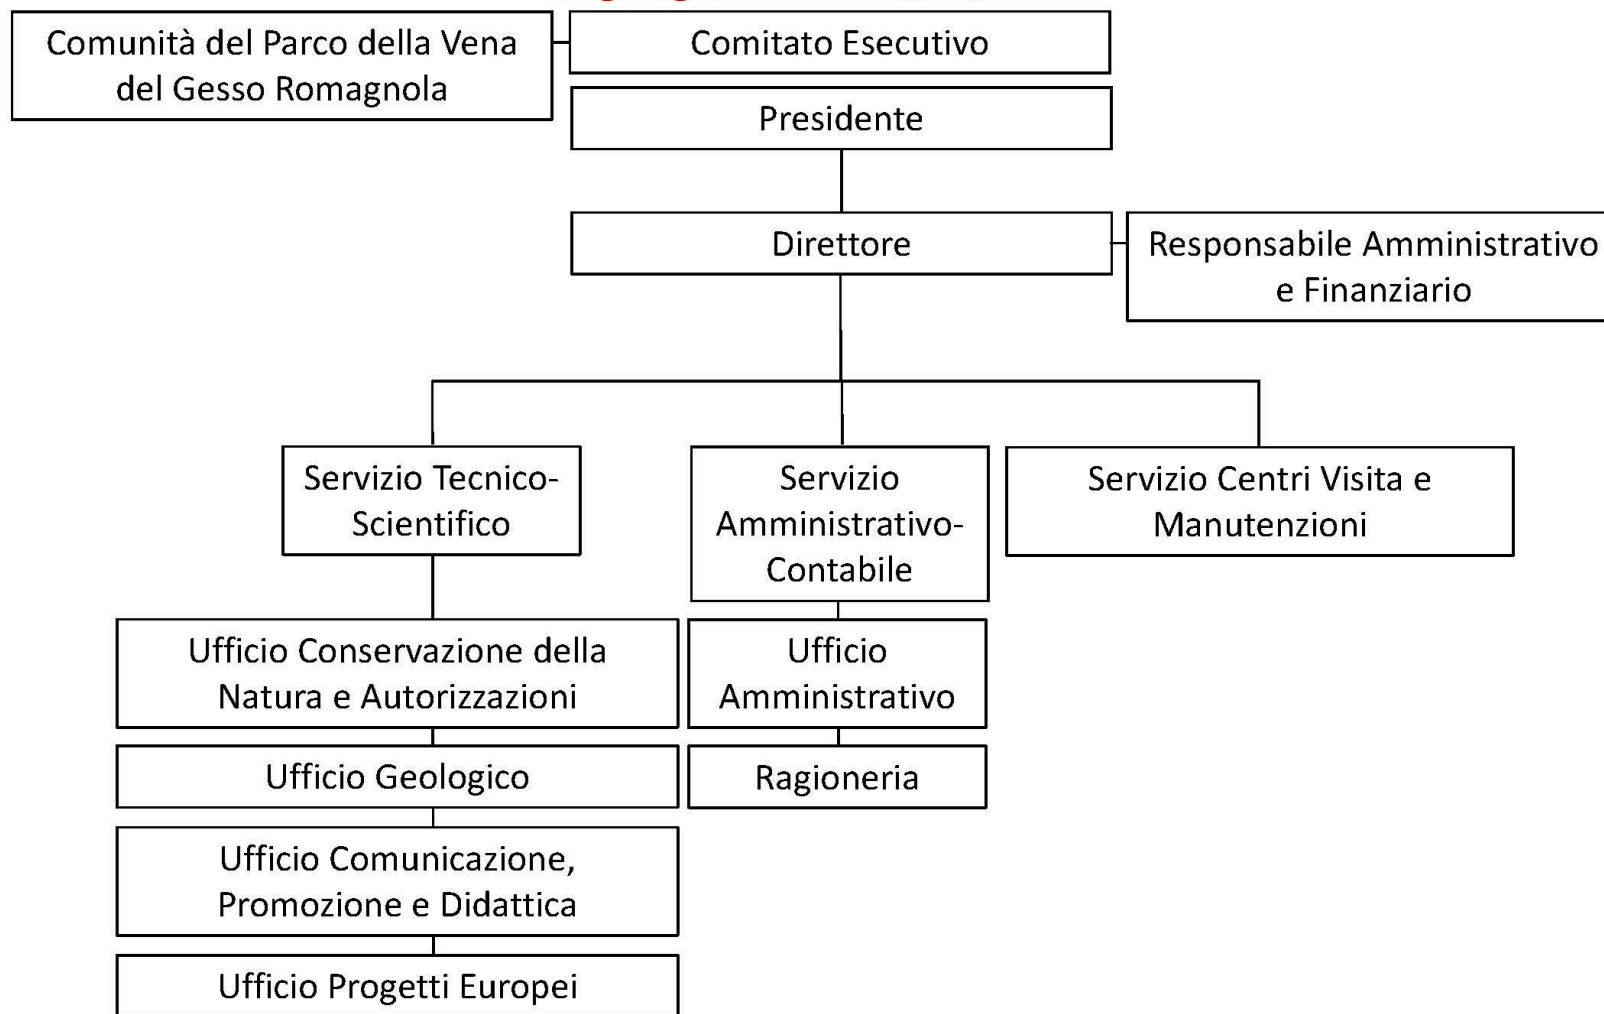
Comunità del Parco della Vena del Gesso Romagnola

Comitato Esecutivo

Presidente

Direttore

Responsabile Amministrativo e Finanziario

Servizio Tecnico-Scientifico

Servizio Amministrativo-Contabile

Servizio Centri Visita e Manutenzioni

Ufficio Conservazione della Natura e Autorizzazioni

Ufficio Geologico

Ufficio Comunicazione, Promozione e Didattica

Ufficio Progetti Europei

Ufficio Amministrativo

Ragioneria